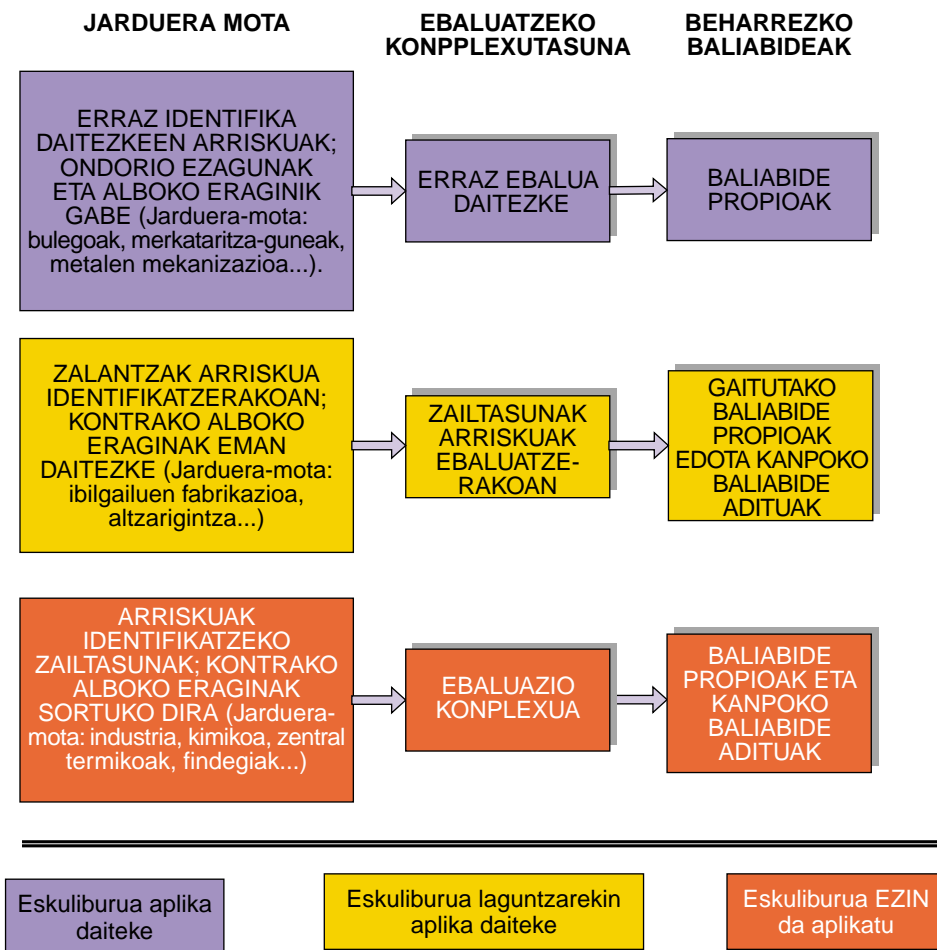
JARDUERA MOTA

EBALUATZEKO KONPPLEXUTASUNA

BEHARREZKO BALIABIDEAK

ERRAZ IDENTIFIKA DAITEZKEEN ARRISKUAK; ONDORIO EZAGUNAK ETA ALBOKO ERAGINIK GABE (Jarduera-mota: bulegoak, merkataritza-guneak, metalen mekanizazioa...).

ERRAZ EBALUA DAITEZKE

BALIABIDE PROPIOAK

ZALANTZAK ARRISKUA IDENTIFIKATZERAKOAN; KONTRAKO ALBOKO ERAGINAK EMAN DAITEZKE (Jarduera-mota: ibilgailuen fabrikazioa, altzarigintza...)

ZAILTASUNAK ARRISKUAK EBALUATZERAKOAN

GAITUTAKO BALIABIDE PROPIOAK EDOTA KANPOKO BALIABIDE ADITUAK

ARRISKUAK IDENTIFIKATZEKO ZAILTASUNAK; KONTRAKO ALBOKO ERAGINAK SORTUKO DIRA (Jarduera-mota: industria, kimikoa, zentral termikoak, findegiak...)

EBALUAZIO KONPLEXUA

BALIABIDE PROPIOAK ETA KANPOKO BALIABIDE ADITUAK

Eskuliburua aplika daiteke

Eskuliburua laguntzarekin aplika daiteke

Eskuliburua EZIN da aplikatu